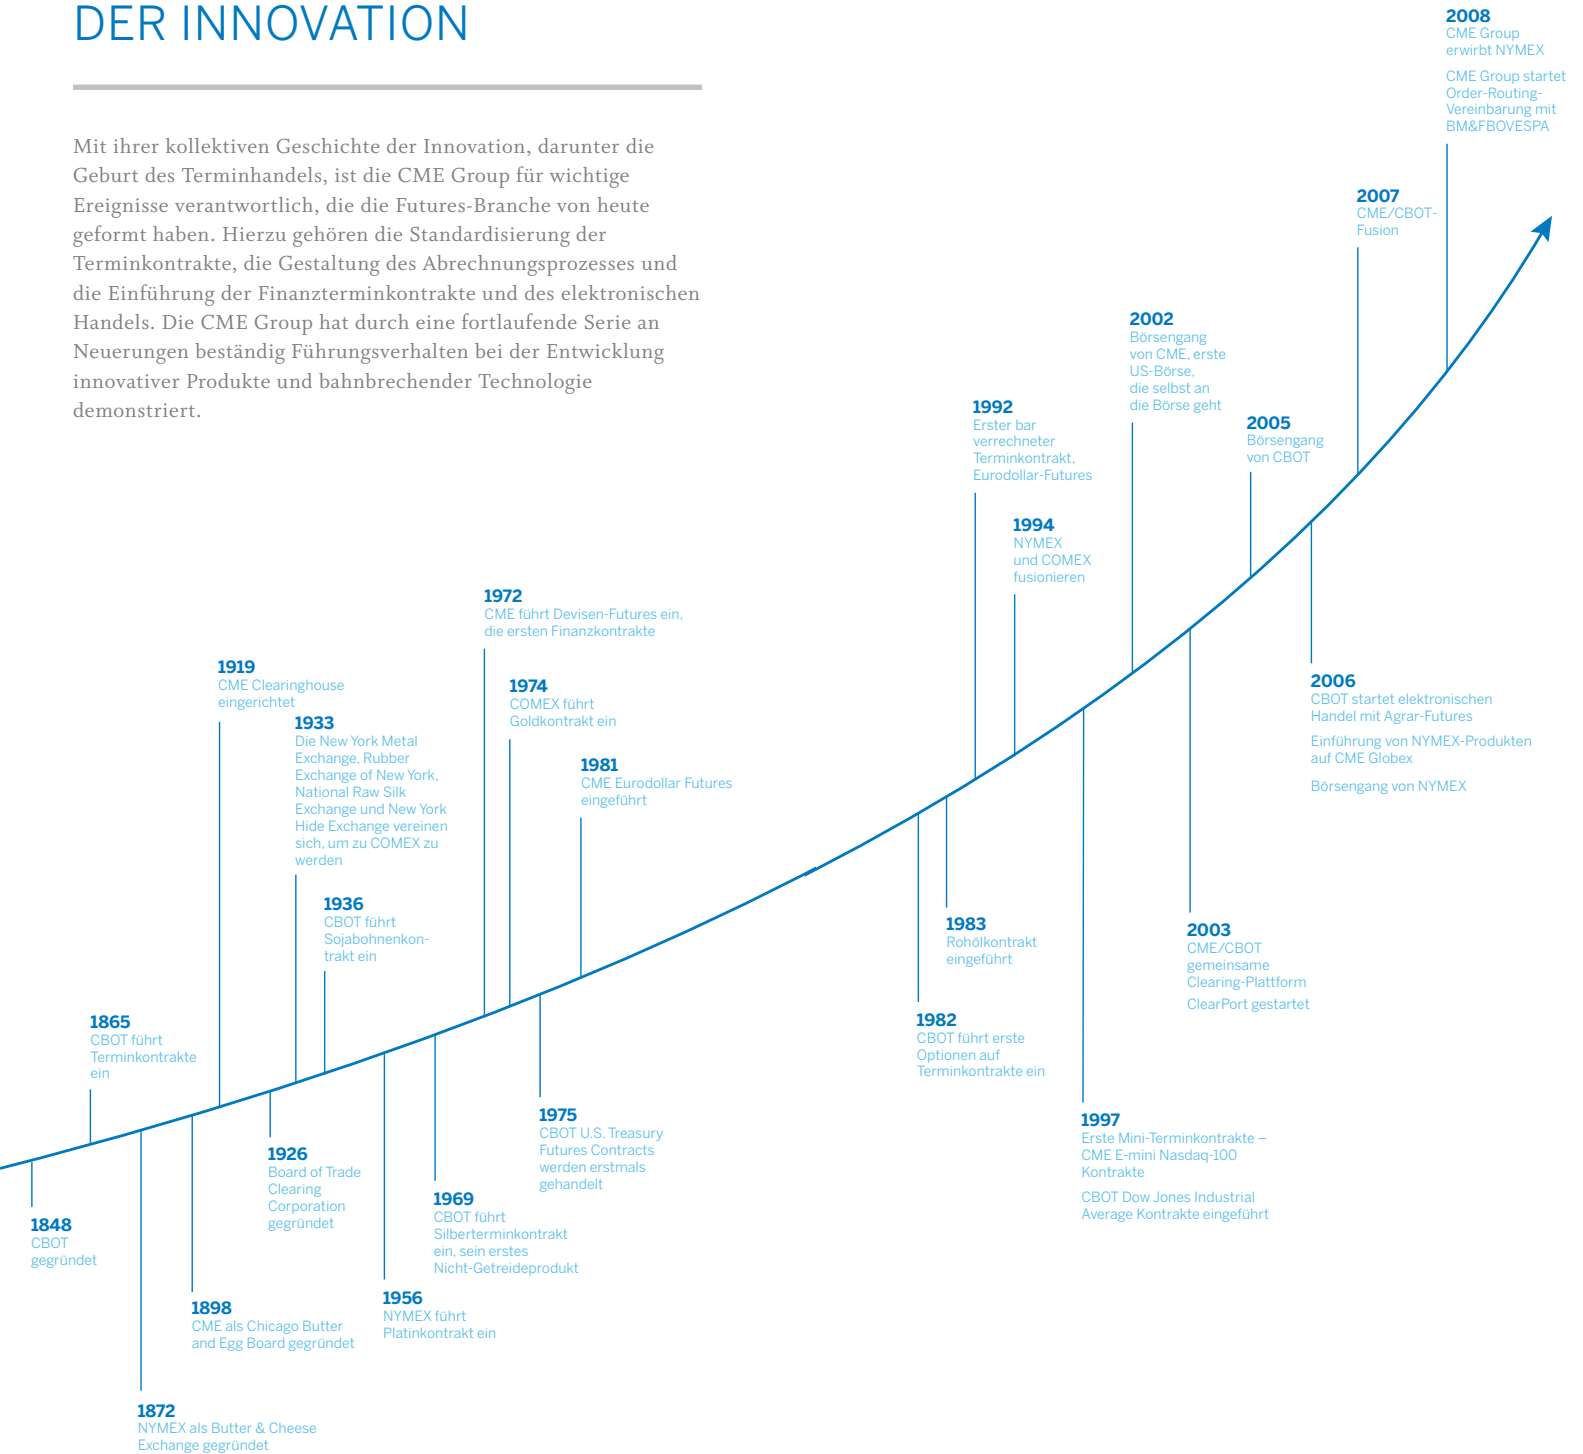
DER INNOVATION

Mit ihrer kollektiven Geschichte der Innovation, darunter die Geburt des Terminhandels, ist die CME Group für wichtige Ereignisse verantwortlich, die die Futures-Branche von heute geformt haben. Hierzu gehören die Standardisierung der Terminkontrakte, die Gestaltung des Abrechnungsprozesses und die Einführung der Finanzterminkontrakte und des elektronischen Handels. Die CME Group hat durch eine fortlaufende Serie an Neuerungen beständig Führungsverhalten bei der Entwicklung innovativer Produkte und bahnbrechender Technologie demonstriert.

2008
CME Group erwirbt NYMEX

CME Group startet Order-Routing-Vereinbarung mit BM&FBOVESPA

2007
CME/CBOT-Fusion

2002
Börsengang von CME, erste US-Börse, die selbst an die Börse geht

1992
Erster bar verrechneter Terminkontrakt, Eurodollar-Futures

2005
Börsengang von CBOT

1994
NYMEX und COMEX fusionieren

1972
CME führt Devisen-Futures ein, die ersten Finanzkontrakte

1919
CME Clearinghouse eingerichtet

1974
COMEX führt Goldkontrakt ein

2006
CBOT startet elektronischen Handel mit Agrar-Futures

Einführung von NYMEX-Produkten auf CME Globex

Börsengang von NYMEX

1933
Die New York Metal Exchange, Rubber Exchange of New York, National Raw Silk Exchange und New York Hide Exchange vereinen sich, um zu COMEX zu werden

1981
CME Eurodollar Futures eingeführt

1936
CBOT führt Sojabohnenkontrakt ein

1983
Rohölkontrakt eingeführt

2003
CME/CBOT gemeinsame Clearing-Plattform

ClearPort gestartet

1865
CBOT führt Terminkontrakte ein

1982
CBOT führt erste Optionen auf Terminkontrakte ein

1975
CBOT U.S. Treasury Futures Contracts werden erstmals gehandelt

1997
Erste Mini-Terminkontrakte – CME E-mini Nasdaq-100 Kontrakte

CBOT Dow Jones Industrial Average Kontrakte eingeführt

1926
Board of Trade Clearing Corporation gegründet

1848
CBOT gegründet

1969
CBOT führt Silberterminkontrakt ein, sein erstes Nicht-Getreideprodukt

1898
CME als Chicago Butter and Egg Board gegründet

1956
NYMEX führt Platinkontrakt ein

1872
NYMEX als Butter & Cheese Exchange gegründet